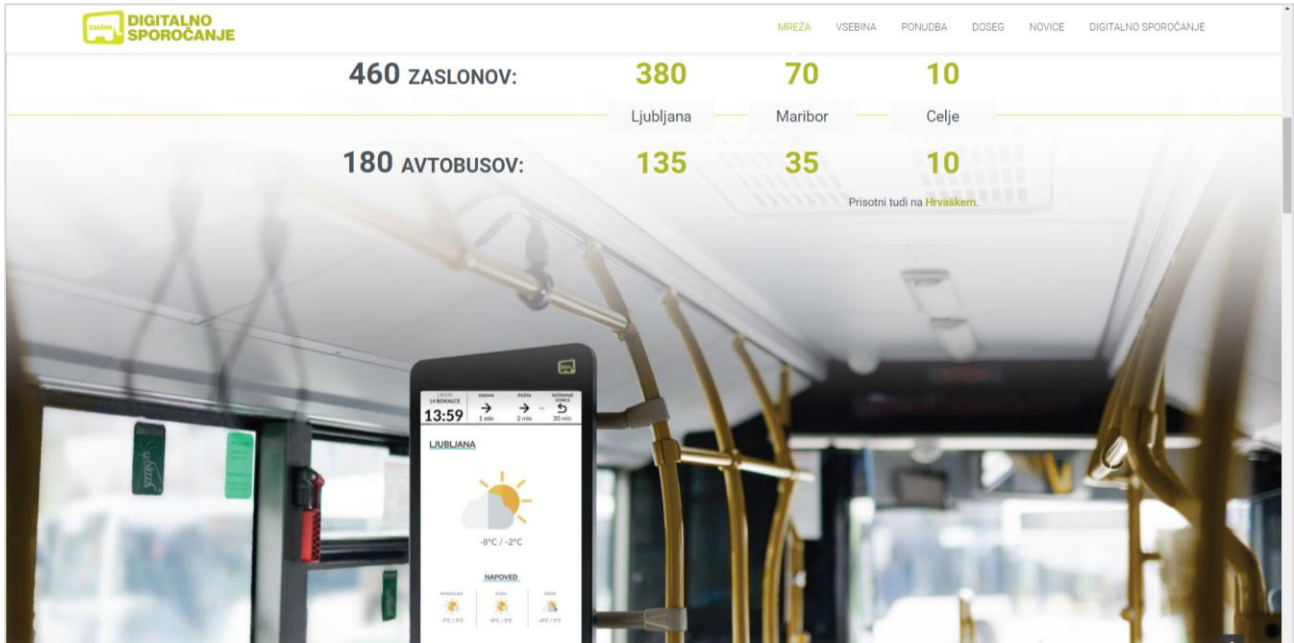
zaslon DIGITALNO SPOROČANJE

MREŽA VSEBINA PONUDBA DOSEG NOVICE DIGITALNO SPOROČANJE

460 ZASLONOV: 380 70 10

Ljubljana Maribor Celje

180 AVTOBUSOV: 135 35 10

Prisotni tudi na Hrvaškem.

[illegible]
13:59
$\rightarrow$ 1 min $\rightarrow$ 2 min 30 min

LJUBLJANA

-8°C / -2°C

NAPOVED